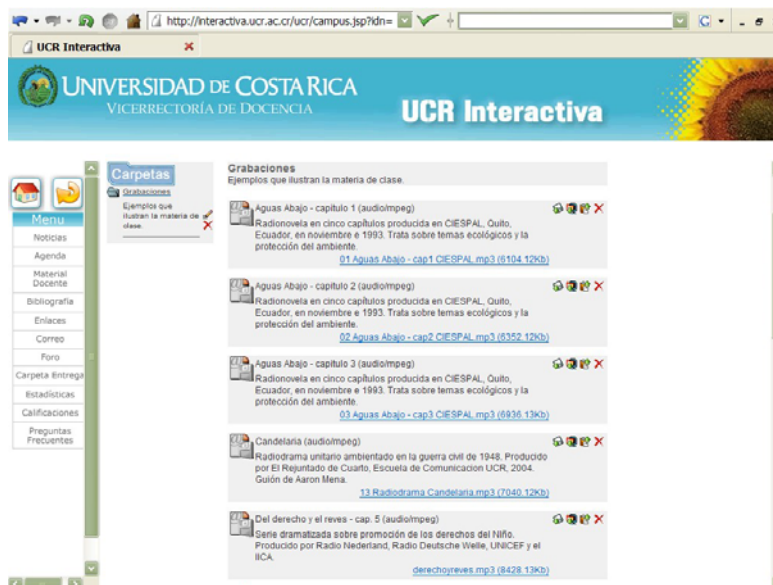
http://interactiva.ucr.ac.cr/ucr/campus.jsp?idn=

UCR Interactiva

UNIVERSIDAD DE COSTA RICA
VICERRECTORÍA DE DOCENCIA

UCR Interactiva

Menu
Noticias
Agenda
Material Docente
Bibliografía
Enlaces
Correo
Foro
Carpeta Entrega
Estadísticas
Calificaciones
Preguntas Frecuentes

Carpetas
Grabaciones
Ejemplos que ilustran la materia de clase.

Grabaciones
Ejemplos que ilustran la materia de clase.

Aguas Abajo - capitulo 1 (audio/mpeg)
Radionovela en cinco capítulos producida en CIESPAL, Quito, Ecuador, en noviembre e 1993. Trata sobre temas ecológicos y la protección del ambiente.
01 Aguas Abajo - cap1 CIESPAL.mp3 (6104.12Kb)

Aguas Abajo - capitulo 2 (audio/mpeg)
Radionovela en cinco capítulos producida en CIESPAL, Quito, Ecuador, en noviembre e 1993. Trata sobre temas ecológicos y la protección del ambiente.
02 Aguas Abajo - cap2 CIESPAL.mp3 (6352.12Kb)

Aguas Abajo - capitulo 3 (audio/mpeg)
Radionovela en cinco capítulos producida en CIESPAL, Quito, Ecuador, en noviembre e 1993. Trata sobre temas ecológicos y la protección del ambiente.
03 Aguas Abajo - cap3 CIESPAL.mp3 (6936.13Kb)

Candelaria (audio/mpeg)
Radiodrama unitario ambientado en la guerra civil de 1948. Producido por El Rejuntado de Cuarto, Escuela de Comunicacion UCR, 2004. Guión de Aaron Mena.
13 Radiodrama Candelaria.mp3 (7040.12Kb)

Del derecho y el reves - cap. 5 (audio/mpeg)
Serie dramatizada sobre promoción de los derechos del Niño. Producido por Radio Nederland, Radio Deutsche Welle, UNICEF y el IICA.
derechoyreves.mp3 (8428.13Kb)